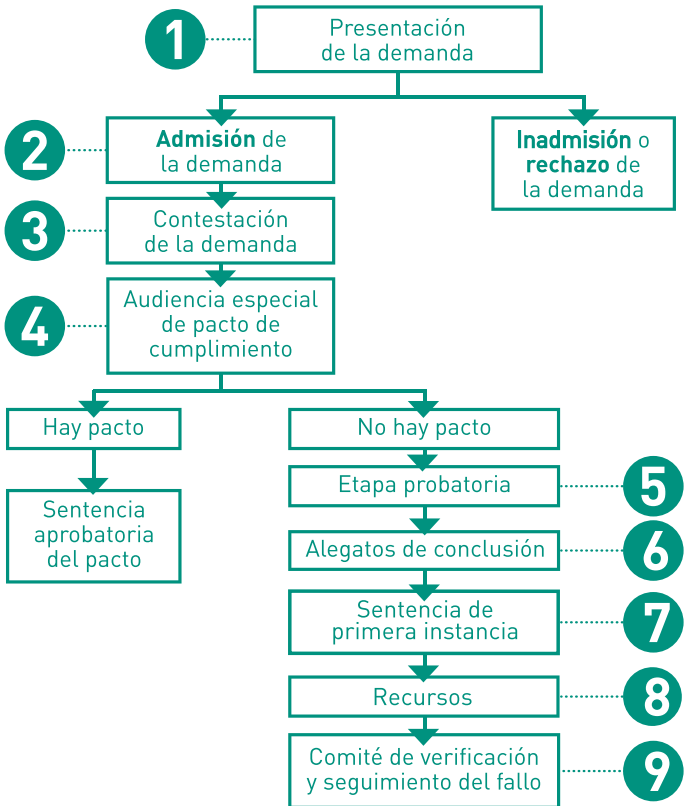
1
Presentación de la demanda

2
Admisión de la demanda

Inadmisión o rechazo de la demanda

3
Contestación de la demanda

4
Audiencia especial de pacto de cumplimiento

Hay pacto

Sentencia aprobatoria del pacto

No hay pacto

Etapa probatoria
5

Alegatos de conclusión
6

Sentencia de primera instancia
7

Recursos
8

Comité de verificación y seguimiento del fallo
9